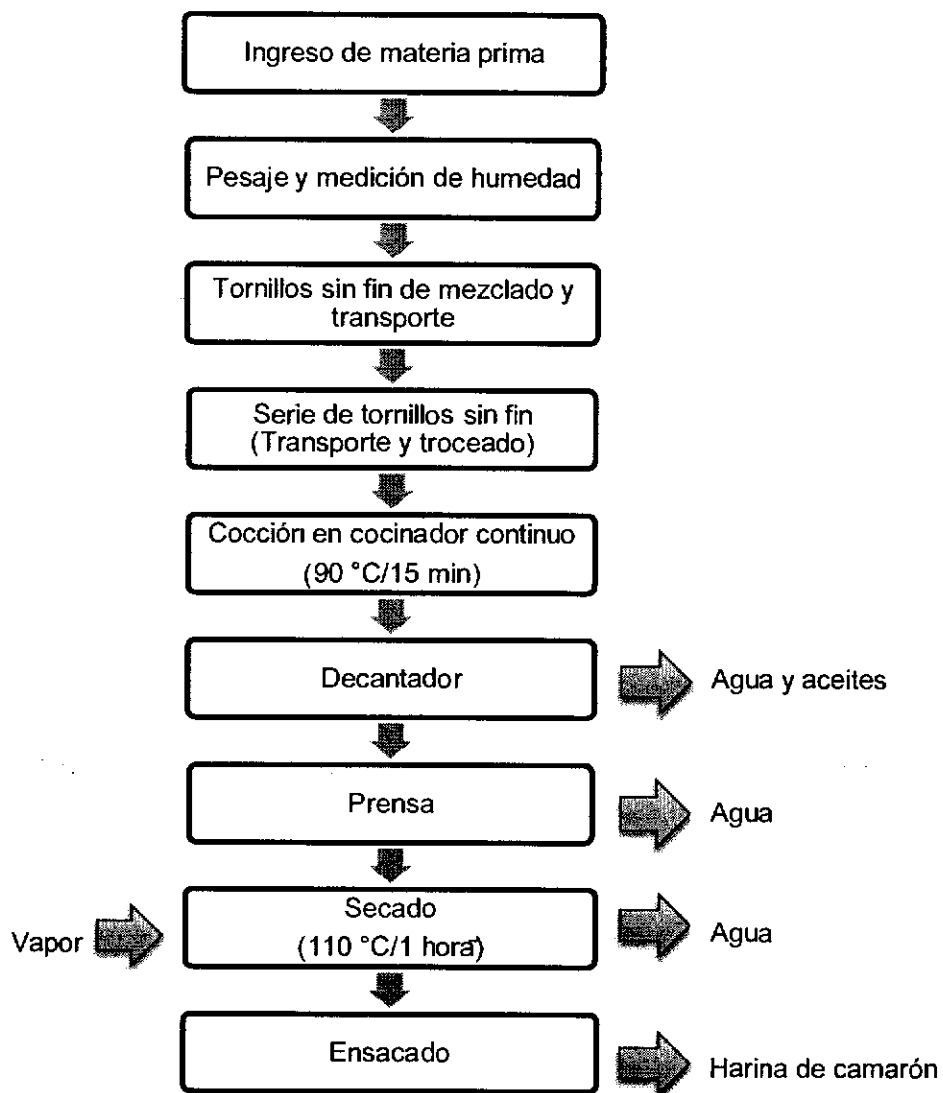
Ingreso de materia prima

Pesaje y medición de humedad

Tornillos sin fin de mezclado y transporte

Serie de tornillos sin fin (Transporte y troceado)

Cocción en cocinador continuo (90 °C/15 min)

Decantador

Agua y aceites

Prensa

Agua

Vapor

Secado (110 °C/1 hora)

Agua

Ensacado

Harina de camarón